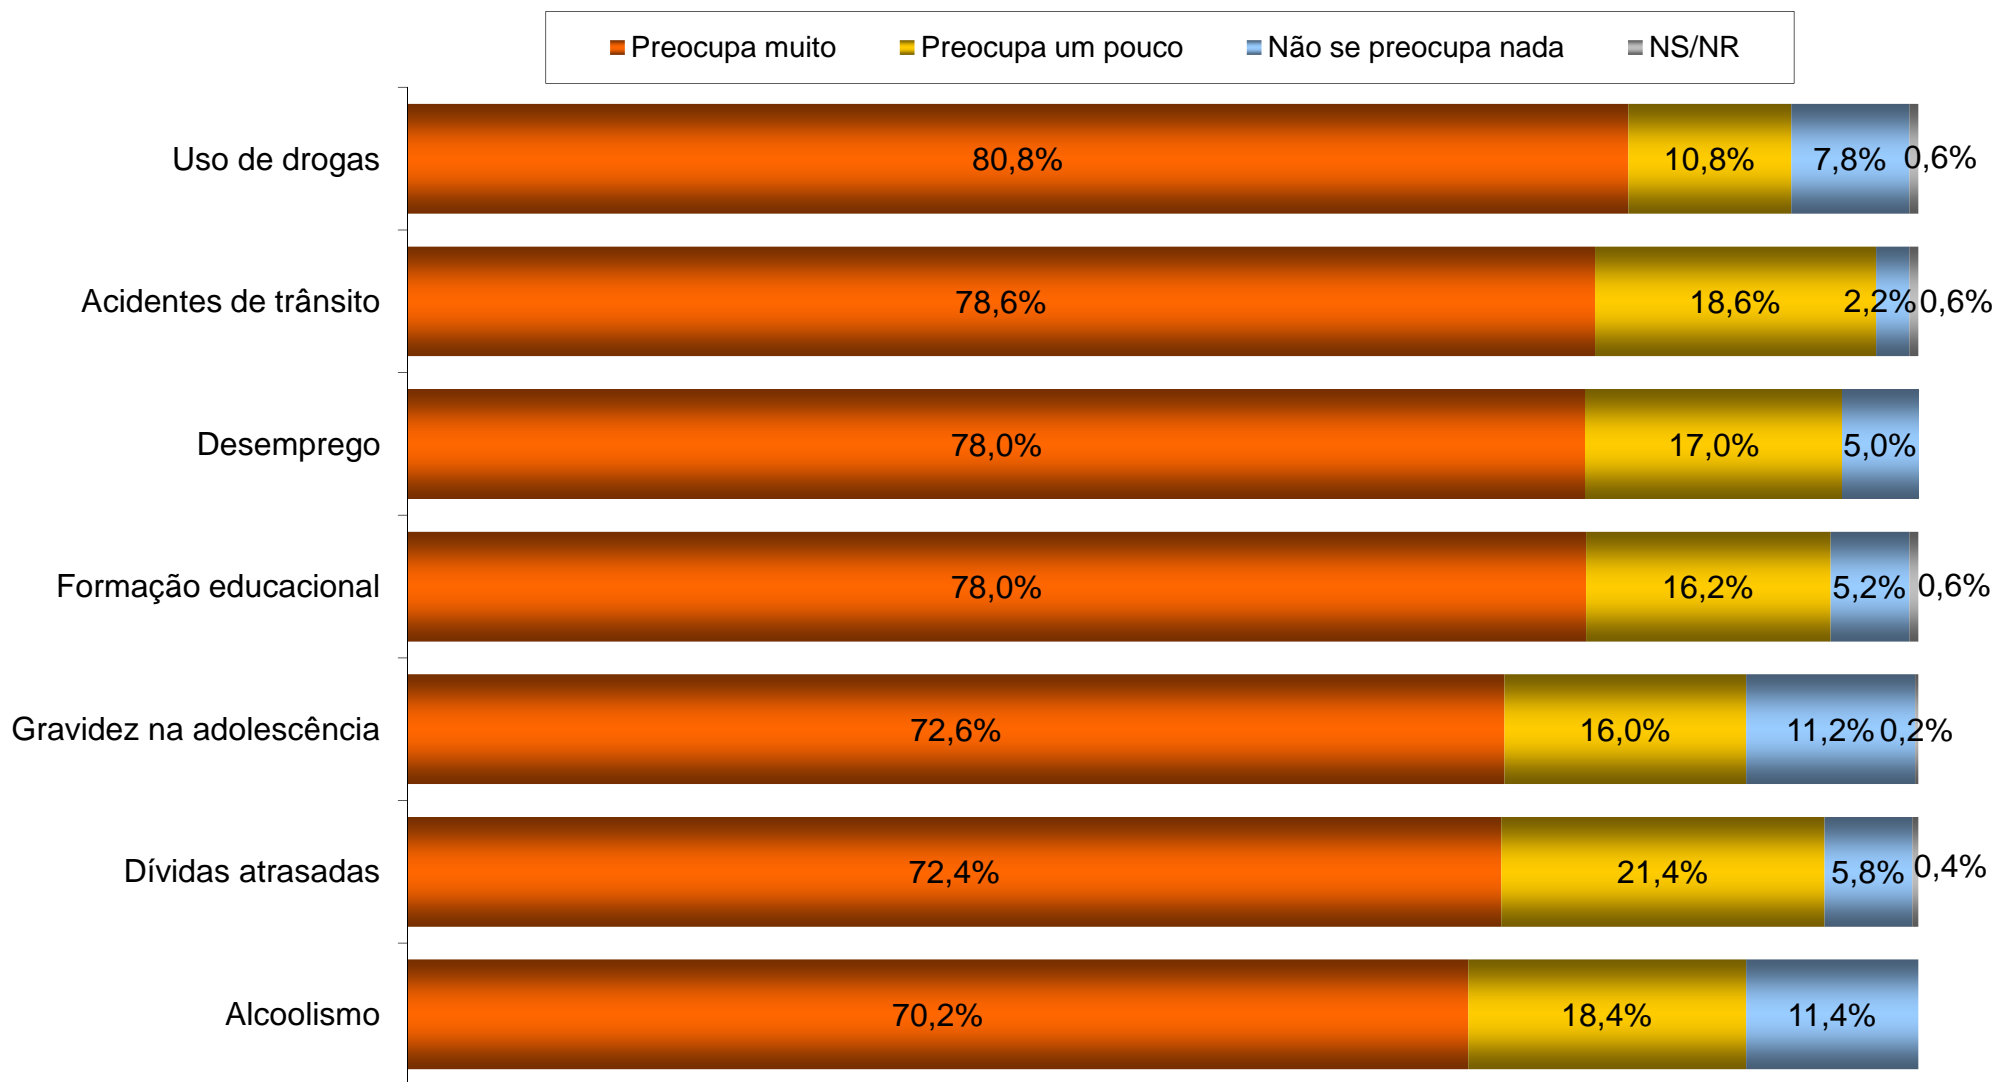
Preocupa muito Preocupa um pouco Não se preocupa nada NS/NR

Uso de drogas 80,8% 10,8% 7,8% 0,6%

Acidentes de trânsito 78,6% 18,6% 2,2% 0,6%

Desemprego 78,0% 17,0% 5,0%

Formação educacional 78,0% 16,2% 5,2% 0,6%

Gravidez na adolescência 72,6% 16,0% 11,2% 0,2%

Dívidas atrasadas 72,4% 21,4% 5,8% 0,4%

Alcoolismo 70,2% 18,4% 11,4%